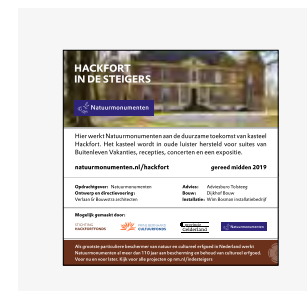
HACKFORT IN DE STEIGERS

Natuurmonumenten

Hier werkt Natuurmonumenten aan de duurzame toekomst van kasteel Hackfort. Het kasteel wordt in oude luister hersteld voor suites van Buitenleven Vakanties, recepties, concerten en een expositie.

natuurmonumenten.nl/hackfort

gereed midden 2019

Opdrachtgever: Natuurmonumenten
Ontwerp en directievoering: Verlaan & Bouwstra architecten

Advies: Adviesbureu Tichteeg
Bouw: Dijkhof Bouw
Installatie: Wim Bosman installatiebedrijf

Mogelijk gemaakt door:

STICHTING HACKFORTFONDS

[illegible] CULTUURFONDS

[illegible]

Provincie Gelderland

Als grootste particuliere beschermer van natuur en cultureel erfgoed in Nederland werkt Natuurmonumenten al meer dan 110 jaar aan bescherming en behoud van cultureel erfgoed. Voor nu en voor later. Kijk voor alle projecten op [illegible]